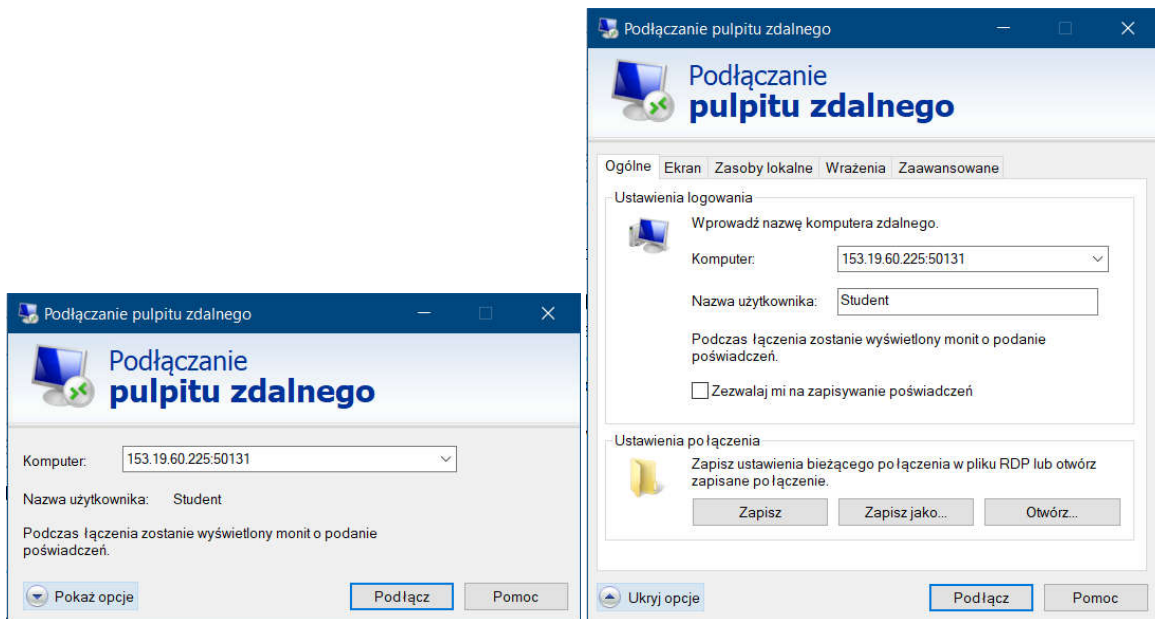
Podłączanie pulpitu zdalnego

Podłączanie
pulpitu zdalnego

Komputer: 153.19.60.225:50131

Nazwa użytkownika: Student

Podczas łączenia zostanie wyświetlony monit o podanie poświadczeń.

Pokaż opcje

Podłącz

Pomoc

Podłączanie pulpitu zdalnego

Podłączanie
pulpitu zdalnego

Ogólne | Ekran | Zasoby lokalne | Wrażenia | Zaawansowane

Ustawienia logowania

Wprowadź nazwę komputera zdalnego.

Komputer: 153.19.60.225:50131

Nazwa użytkownika: Student

Podczas łączenia zostanie wyświetlony monit o podanie poświadczeń.

Zezwalaj mi na zapisywanie poświadczeń

Ustawienia połączenia

Zapisz ustawienia bieżącego połączenia w pliku RDP lub otwórz zapisane połączenie.

Zapisz

Zapisz jako...

Otwórz...

Ukryj opcje

Podłącz

Pomoc